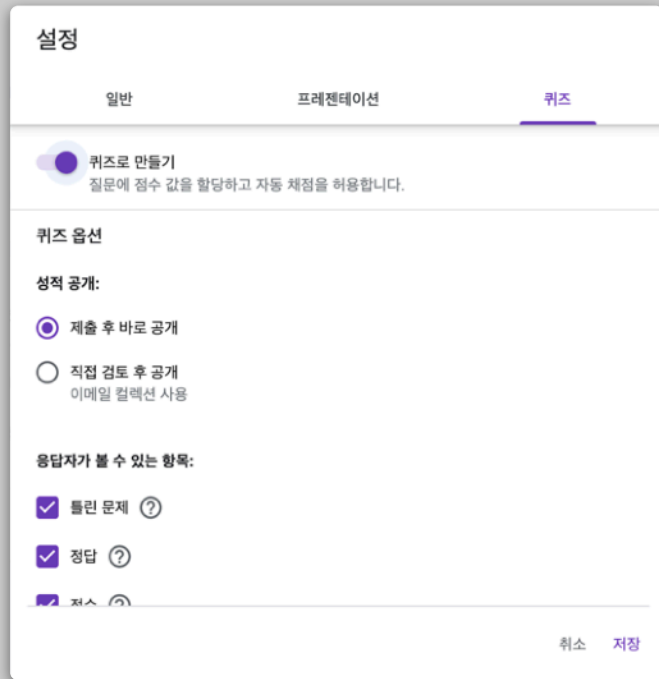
설정

일반

프레젠테이션

퀴즈

퀴즈로 만들기
질문에 점수 값을 할당하고 자동 채점을 허용합니다.

퀴즈 옵션

성적 공개:

제출 후 바로 공개

직접 검토 후 공개
이메일 컬렉션 사용

응답자가 볼 수 있는 항목:

틀린 문제

정답

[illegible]

취소

저장